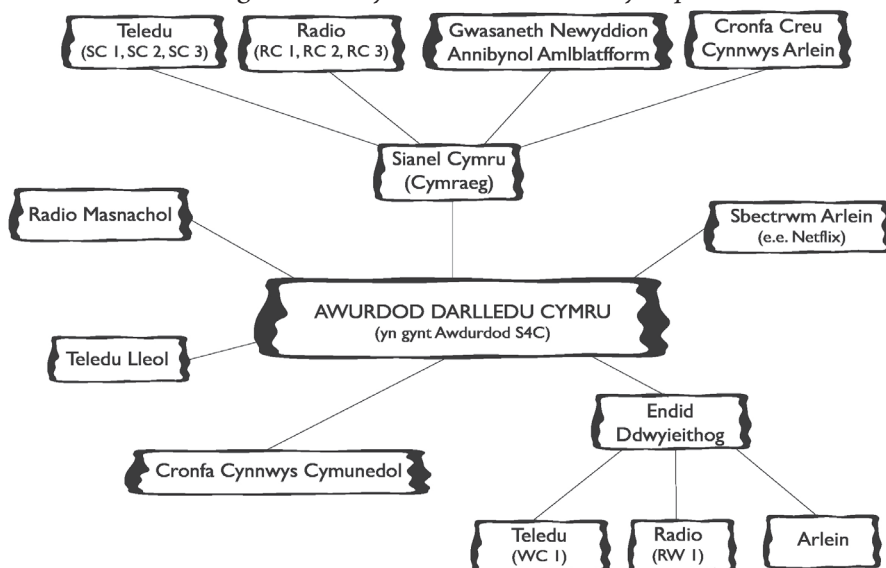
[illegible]

Teledu
(SC 1, SC 2, SC 3)

Radio
(RC 1, RC 2, RC 3)

Gwasaneth Newyddion Annibynol Amlblatfform

Cronfa Creu Cynnwys Arlein

Sianel Cymru
(Cymraeg)

Radio Masnachol

Sbectrwm Arlein
(e.e. Netflix)

AWURDOD DARLLEDU CYMRU
(yn gynt Awdurdod S4C)

Teledu Lleol

Endid Ddwyieithog

Cronfa Cynnwys Cymunedol

Teledu
(WC 1)

Radio
(RW 1)

Arlein